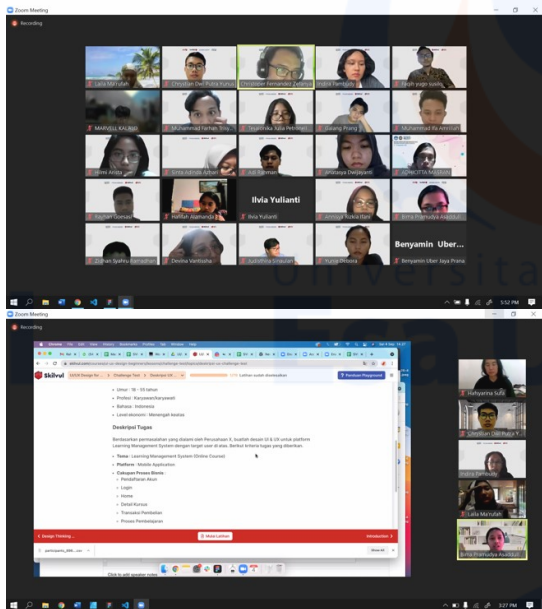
Zoom Meeting

Recording

Laila Ma'rufah

Christian Dwi Putra Kurniawan

Christopher Fernandez Zelatama

Indira Pambudi

Fasih yoga yuwono

MARVELL KALAWA

Muhammad Farhan Triyanto

Tegar Ivka Julia Pertiwi

Gilang Prang

Muhammad Fa Amrullah

Hilmi Anita

Erna Adinda Jurbani

Adi Rahman

Inneraya Daryayanti

ADHICITTA NAYAKANI

Raihan Doeseb

Hafidh Alamanda

Ilvia Yulianti

Ilvia Yulianti

Annisya Rizkia Itani

Erma Pramudya Asadulloh

Zulhan Syahru Ramadhan

Devina Varitasha

Nabilaha Sinaulan

Yuma Drasra

Benyamin Uber...

Benyamin Uber Jaya Prana

5:52 PM

Zoom Meeting

Recording

Skilvul

Challenge Task

Latihan sudah diselesaikan

Panduan Playground

• Umur : 18 - 55 tahun
• Profesi : Karyawan/karyawati
• Bahasa : Indonesia
• Lokasi/ekonomi : Menengah keatas

Deskripsi Tugas

Berdasarkan permasalahan yang dialami oleh Perusahaan X, buatlah desain UI & UX untuk platform Learning Management System dengan target user di atas. Berikut kriteria tugas yang diberikan.

• Tema : Learning Management System (Online Course)
• Platform : Mobile Application
• Cakupan Proses Bisnis :
◦ Pendaftaran Akun
◦ Login
◦ Home
◦ Detail Kursus
◦ Transaksi Pembelian
◦ Proses Pembelajaran

< Design Thinking...

Mulai Latihan

Introduction >

Show All

Click to add speaker notes

Hafiyanma Sufa

Christian Dwi Putra K...

Indira Pambudi

Laila Ma'rufah

Erma Pramudya Asadull...

3:27 PM